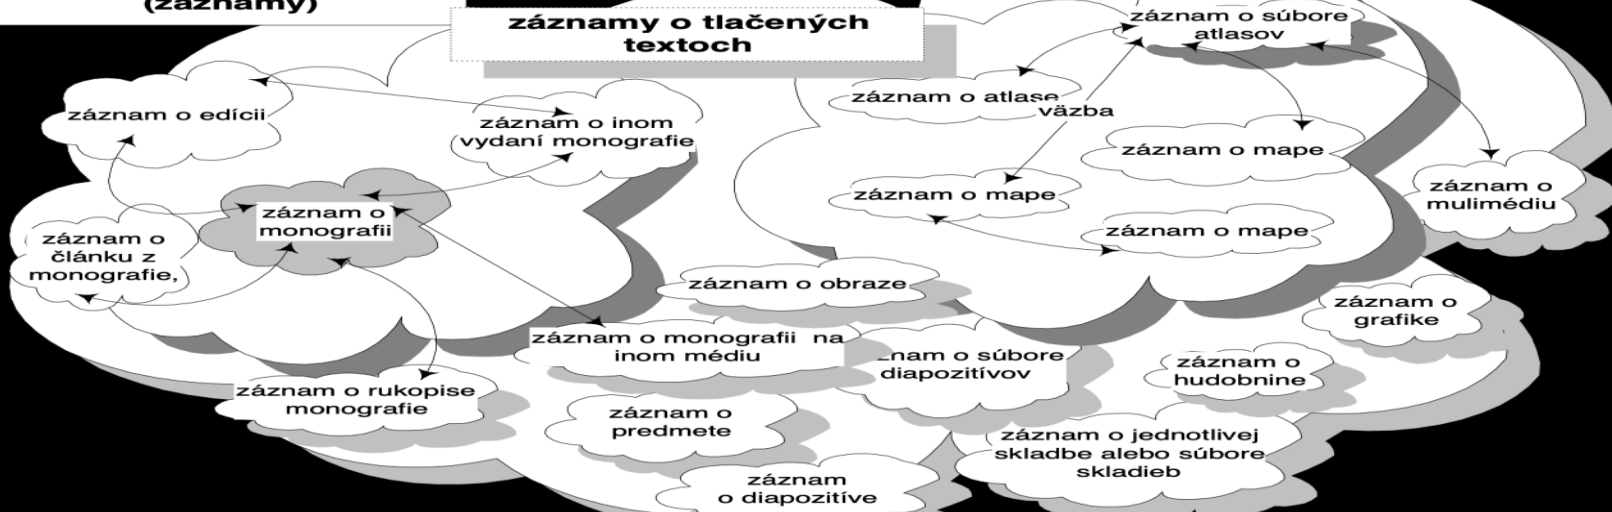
(záznamy)

záznamy o tlačených textoch

záznam o súbore atlasov

záznam o edícii

záznam o inom vydaní monografie

záznam o atlase

väzba

záznam o mape

záznam o mape

záznam o mulimédiu

záznam o monografii

záznam o článku z monografie,

záznam o mape

záznam o obraze

záznam o grafike

záznam o monografii na inom médiu

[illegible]znam o súbore diapozitívov

záznam o hudobnine

záznam o rukopise monografie

záznam o predmete

záznam o jednotlivej skladbe alebo súbore skladieb

záznam o diapozitíve